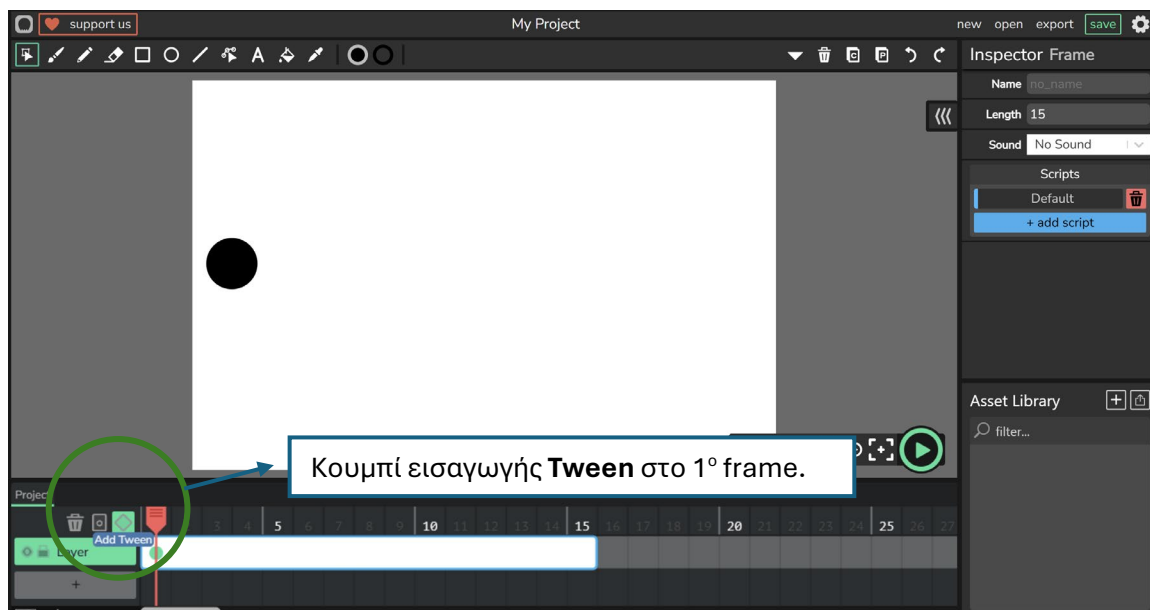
support us

My Project

new open export save

A

Inspector Frame

Name no_name

Length 15

Sound No Sound

Scripts

Default

+ add script

Asset Library

filter...

Κουμπί εισαγωγής **Tween** στο $1^o$ frame.

Project

Add Tween

Layer

+

3 4 5 6 7 8 9 10 11 12 13 14 15 16 17 18 19 20 21 22 23 24 25 26 27